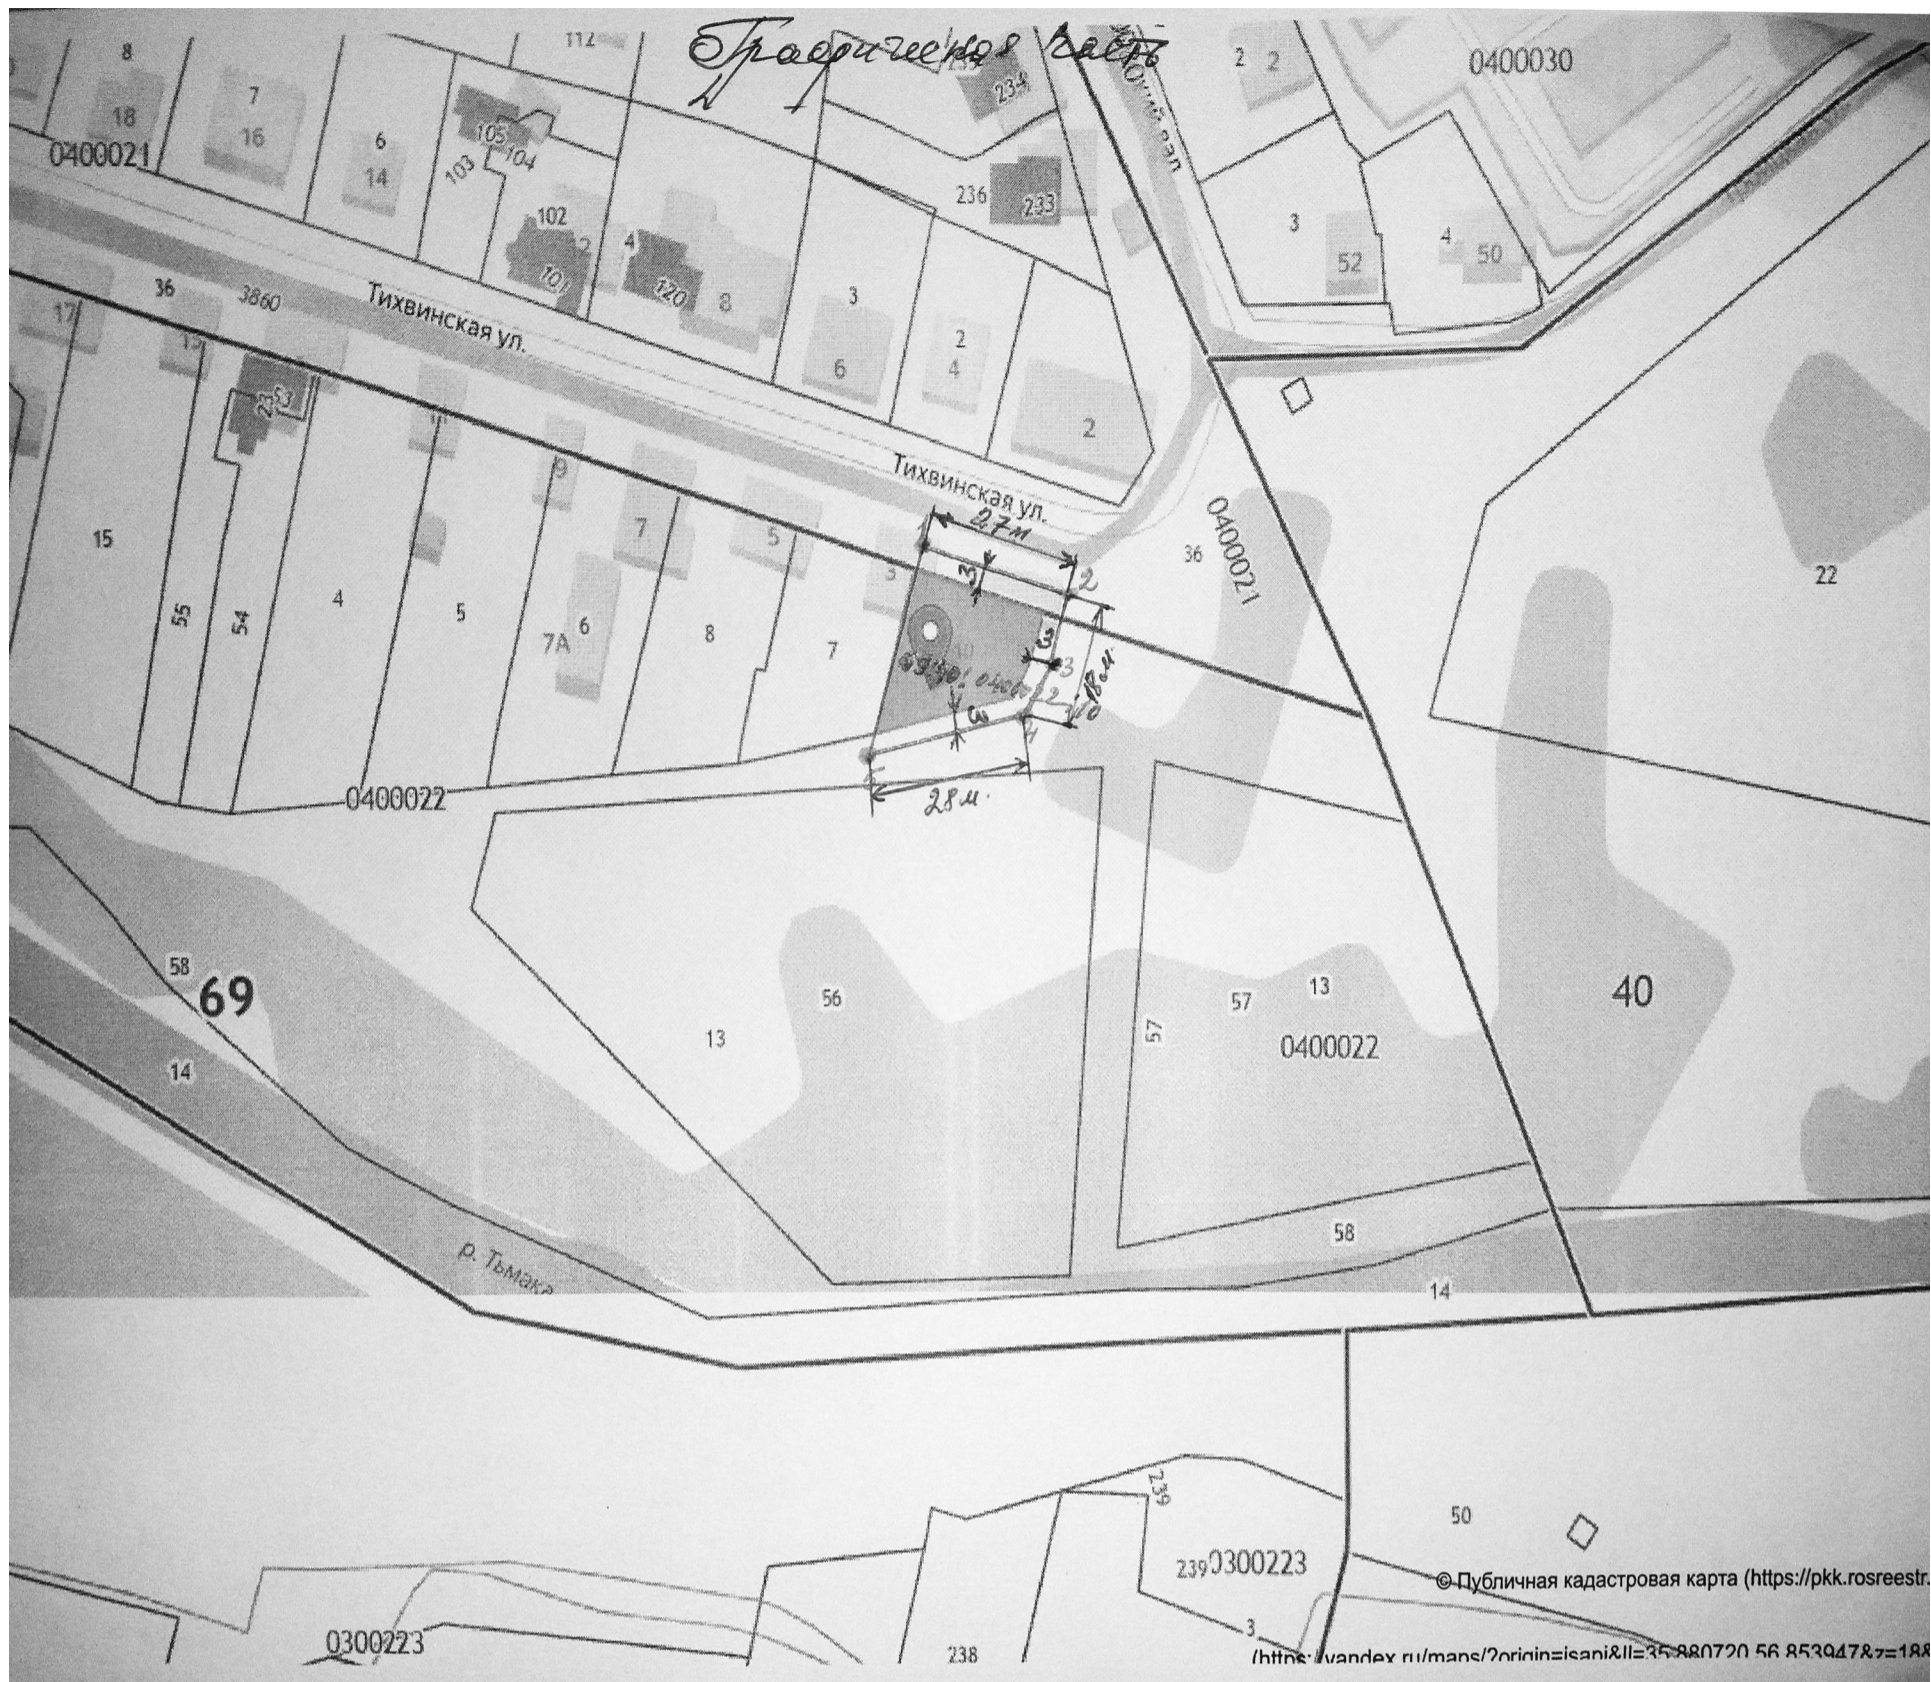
Графическая часть
2

8
112
7
18
16
6
14
0400021
105
104
103
102
2
4
101
120
8
236
233
234
2 2
0400030
3
52
4
50
36
3860
17
13
Тихвинская ул.
3
6
2
4
2
23
11
9
Тихвинская ул.
27м
7
5
3
1
2
3
3
18м
3
4
5
28м
69:40:0400022
0400021
36
22
15
55
54
4
5
7А
6
8
7
0400022
58
69
14
13
56
57
57
13
0400022
40
р. Тьмака
58
14
239
50
239 0300223
© Публичная кадастровая карта (https://pkk.rosreestr.
3
0300223
238
(https://yandex.ru/maps/?origin=jsapi&ll=35.880720,56.853947&z=18